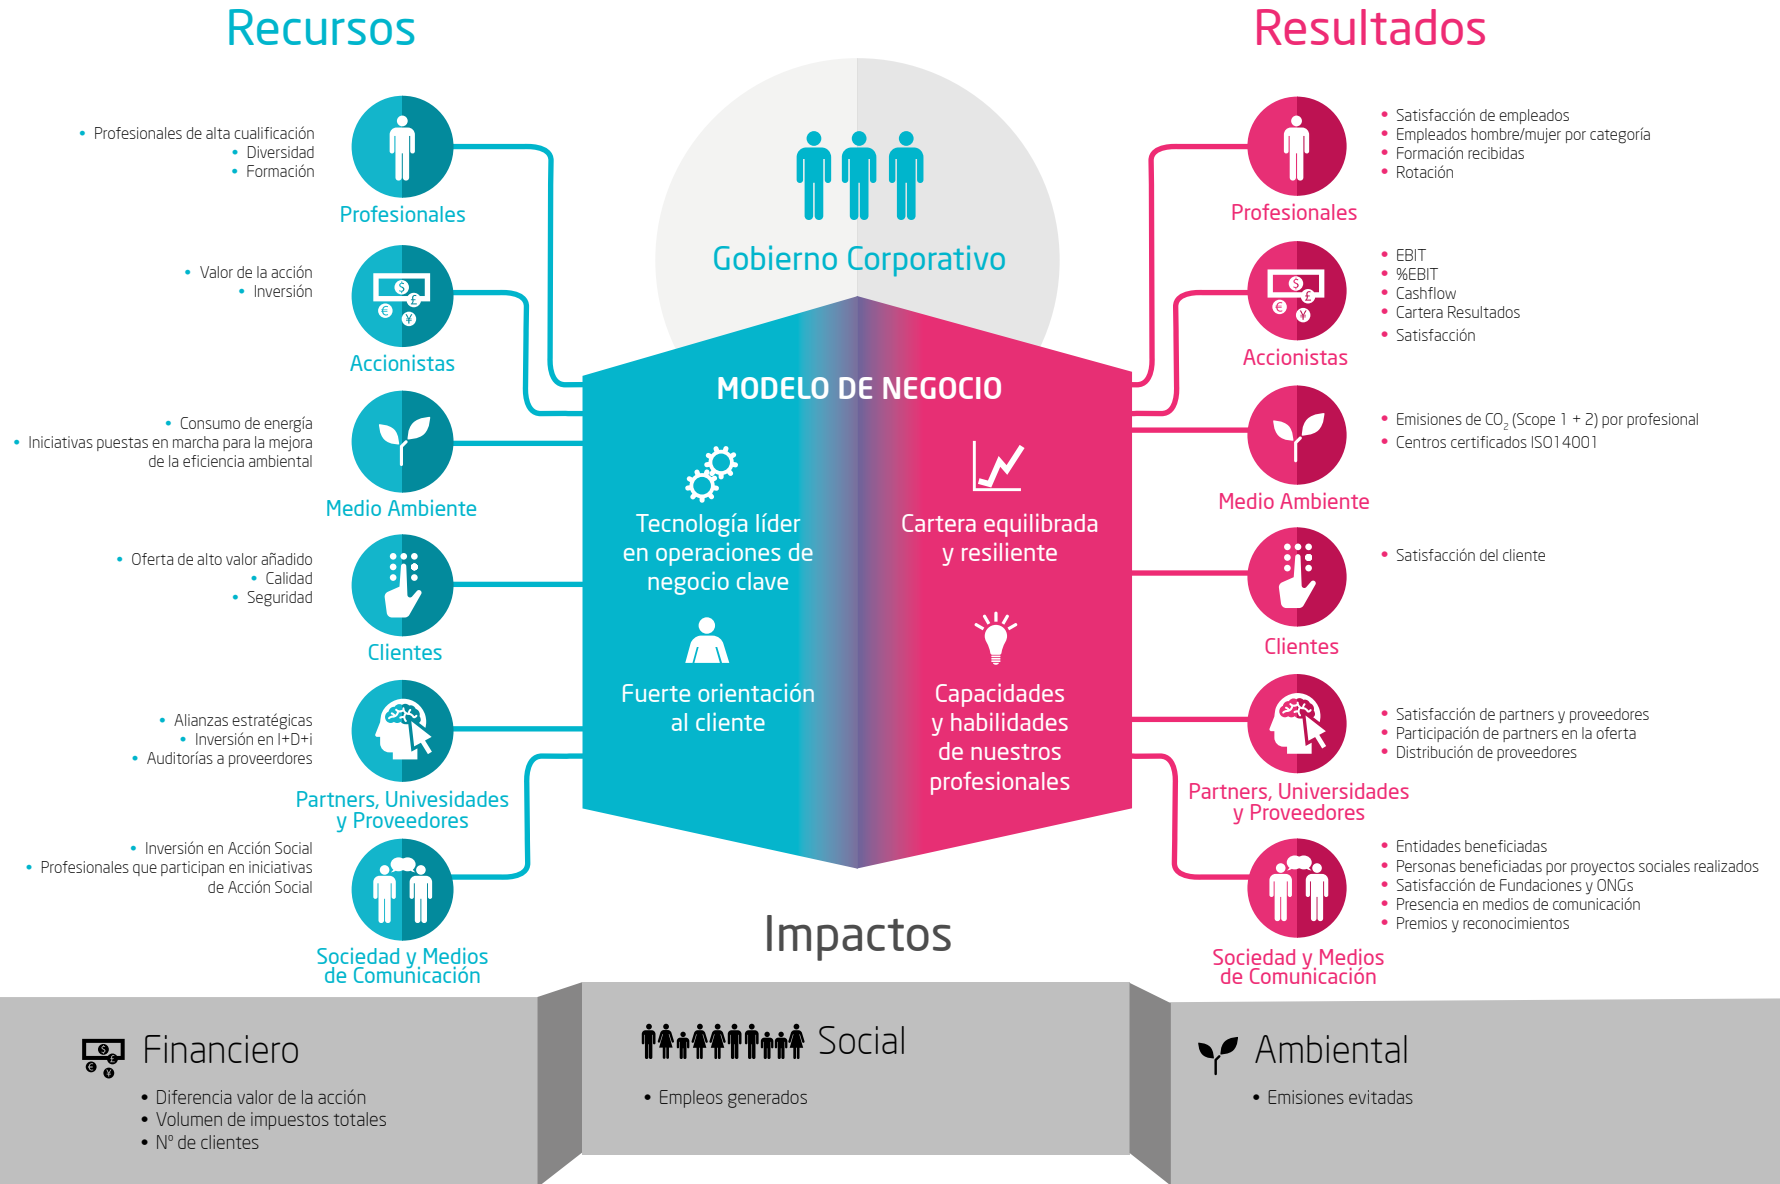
Recursos

Resultados

• Profesionales de alta cualificación
• Diversidad
• Formación

Profesionales

• Valor de la acción
• Inversión

Accionistas

• Consumo de energía
• Iniciativas puestas en marcha para la mejora de la eficiencia ambiental

Medio Ambiente

• Oferta de alto valor añadido
• Calidad
• Seguridad

Clientes

• Alianzas estratégicas
• Inversión en I+D+i
• Auditorías a proveedores

Partners, Univesidades y Proveedores

• Inversión en Acción Social
• Profesionales que participan en iniciativas de Acción Social

Sociedad y Medios de Comunicación

Gobierno Corporativo

MODELO DE NEGOCIO

Tecnología líder en operaciones de negocio clave

Cartera equilibrada y resiliente

Fuerte orientación al cliente

Capacidades y habilidades de nuestros profesionales

Profesionales

• Satisfacción de empleados
• Empleados hombre/mujer por categoría
• Formación recibidas
• Rotación

Accionistas

• EBIT
• %EBIT
• Cashflow
• Cartera Resultados
• Satisfacción

Medio Ambiente

• Emisiones de $CO_2$ (Scope 1 + 2) por profesional
• Centros certificados ISO14001

Clientes

• Satisfacción del cliente

Partners, Universidades y Proveedores

• Satisfacción de partners y proveedores
• Participación de partners en la oferta
• Distribución de proveedores

Sociedad y Medios de Comunicación

• Entidades beneficiadas
• Personas beneficiadas por proyectos sociales realizados
• Satisfacción de Fundaciones y ONGs
• Presencia en medios de comunicación
• Premios y reconocimientos

Impactos

Financiero
• Diferencia valor de la acción
• Volumen de impuestos totales
• Nº de clientes

Social
• Empleos generados

Ambiental
• Emisiones evitadas